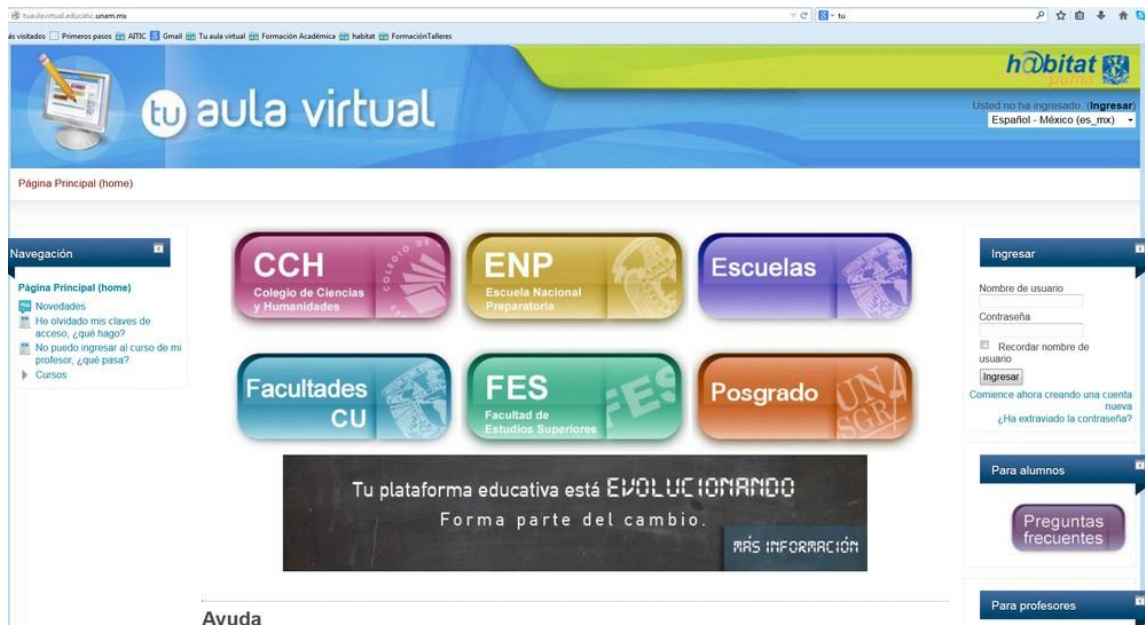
tuaulavirtual.educatic.unam.mx

ás visitados Primeros pasos AITIC Gmail Tu aula virtual Formación Académica habitat FormaciónTalleres

tu aula virtual

hábitat puma

Usted no ha ingresado. (Ingresar)
Español - México (es_mx)

Página Principal (home)

Navegación

Página Principal (home)
Novedades
He olvidado mis claves de acceso, ¿qué hago?
No puedo ingresar al curso de mi profesor, ¿qué pasa?
Cursos

CCH
Colegio de Ciencias y Humanidades

ENP
Escuela Nacional Preparatoria

Escuelas

Facultades CU

FES
Facultad de Estudios Superiores

Posgrado

Tu plataforma educativa está EVOLUCIONANDO
Forma parte del cambio.
MÁS INFORMACIÓN

Ayuda

Ingresar

Nombre de usuario

Contraseña

Recordar nombre de usuario

Ingresar

Comience ahora creando una cuenta nueva
¿Ha extraviado la contraseña?

Para alumnos

Preguntas frecuentes

Para profesores